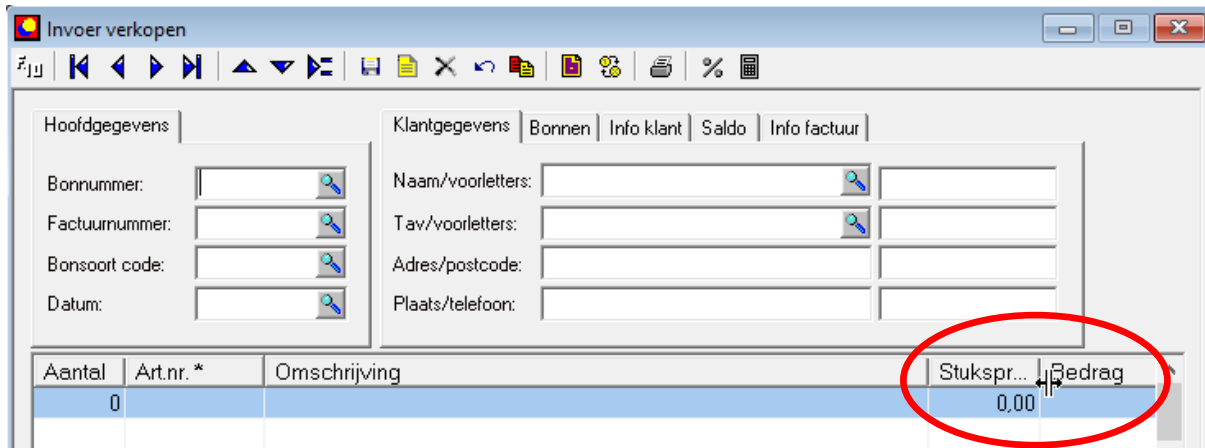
Invoer verkopen

Hoofdgegevens

Bonnummer:
Factuurnummer:
Bonsoort code:
Datum:

Klantgegevens | Bonnen | Info klant | Saldo | Info factuur

Naam/voorletters:
Tav/voorletters:
Adres/postcode:
Plaats/telefoon:

| Aantal | Art.nr.* | Omschrijving | Stukspr... | Bedrag |
|---|---|---|---|---|
| 0 | | | 0,00 | |